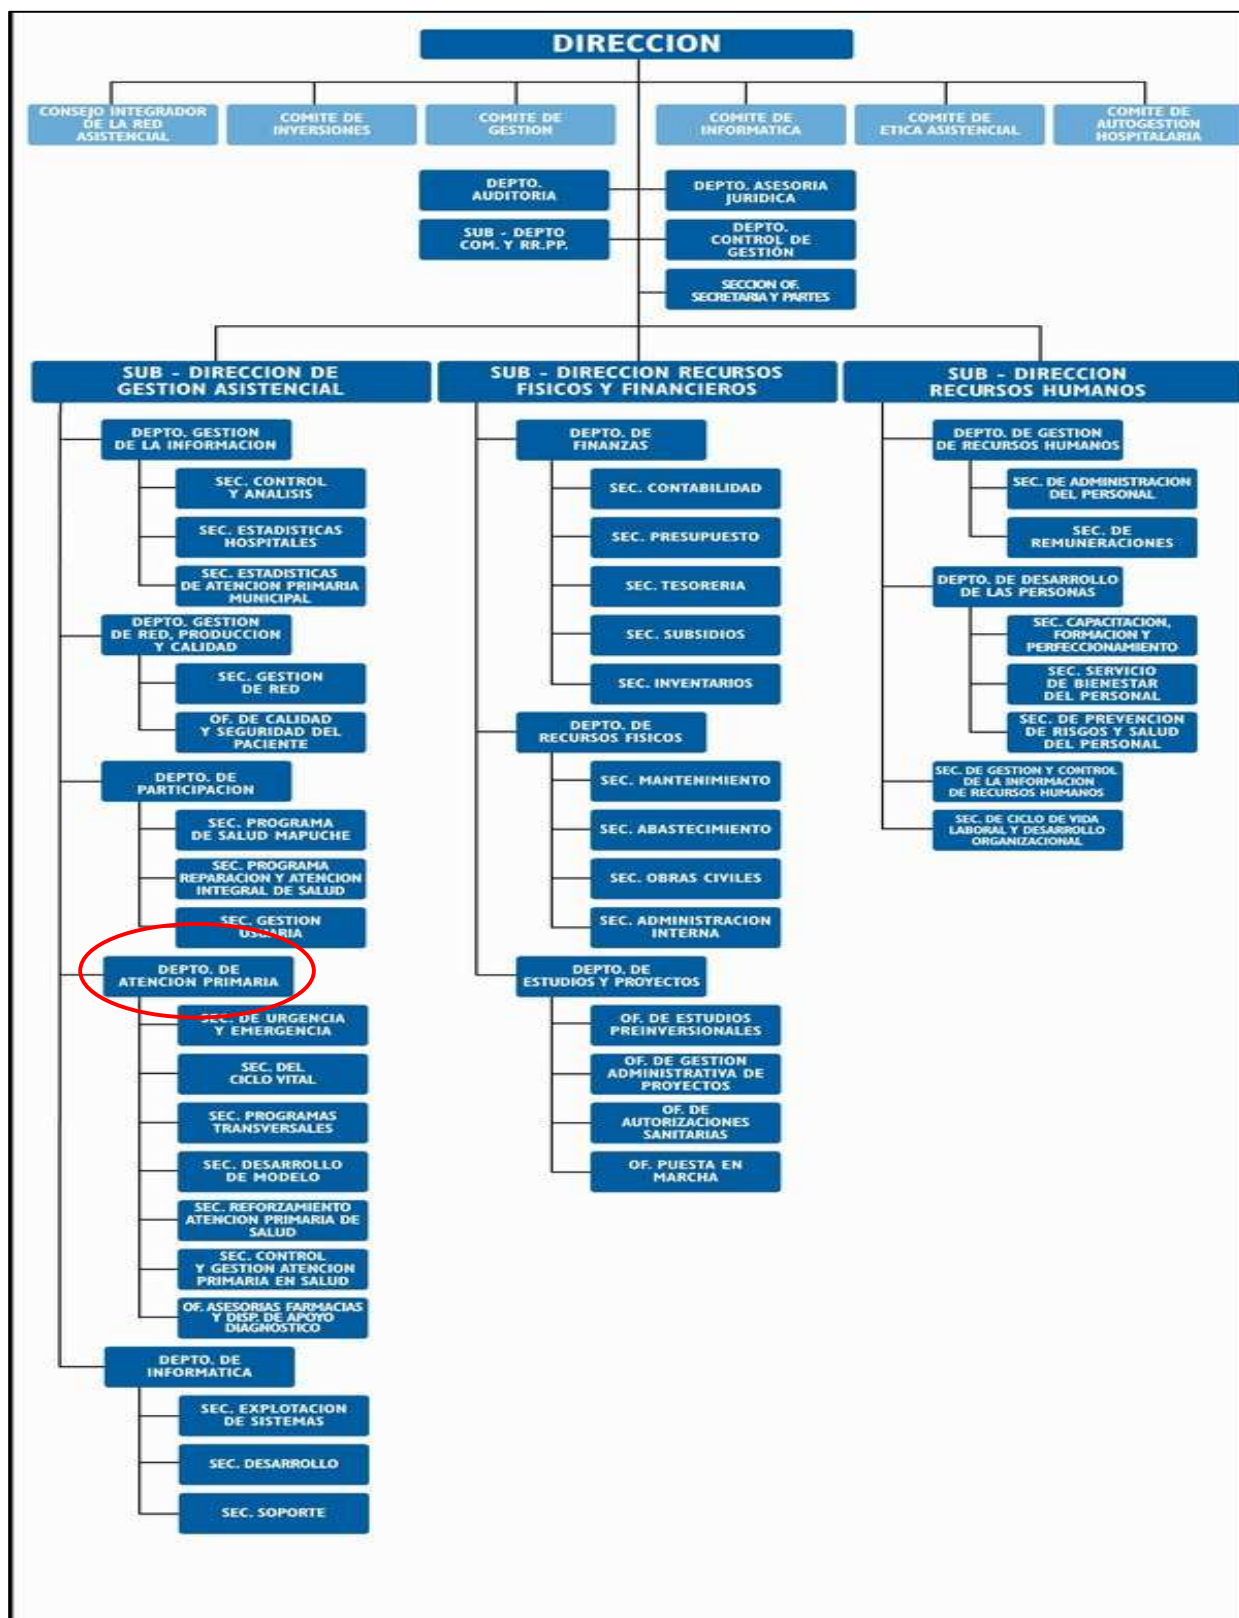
DIRECCION

CONSEJO INTEGRADOR DE LA RED ASISTENCIAL

COMITE DE INVERSIONES

COMITE DE GESTION

COMITE DE INFORMATICA

COMITE DE ETICA ASISTENCIAL

COMITE DE AUTOGESTION HOSPITALARIA

DEPTO. AUDITORIA

DEPTO. ASESORIA JURIDICA

SUB - DEPTO COM. Y RR.PP.

DEPTO. CONTROL DE GESTIÓN

SECCION OF. SECRETARIA Y PARTES

SUB - DIRECCION DE GESTION ASISTENCIAL

DEPTO. GESTION DE LA INFORMACION

SEC. CONTROL Y ANALISIS

SEC. ESTADISTICAS HOSPITALES

SEC. ESTADISTICAS DE ATENCION PRIMARIA MUNICIPAL

DEPTO. GESTION DE RED, PRODUCCION Y CALIDAD

SEC. GESTION DE RED

OF. DE CALIDAD Y SEGURIDAD DEL PACIENTE

DEPTO. DE PARTICIPACION

SEC. PROGRAMA DE SALUD MAPUCHE

SEC. PROGRAMA REPARACION Y ATENCION INTEGRAL DE SALUD

SEC. GESTION USUARIA

DEPTO. DE ATENCION PRIMARIA

SEC. DE URGENCIA Y EMERGENCIA

SEC. DEL CICLO VITAL

SEC. PROGRAMAS TRANSVERSALES

SEC. DESARROLLO DE MODELO

SEC. REFORZAMIENTO ATENCION PRIMARIA DE SALUD

SEC. CONTROL Y GESTION ATENCION PRIMARIA EN SALUD

OF. ASESORIAS FARMACIAS Y DISP. DE APOYO DIAGNOSTICO

DEPTO. DE INFORMATICA

SEC. EXPLOTACION DE SISTEMAS

SEC. DESARROLLO

SEC. SOPORTE

SUB - DIRECCION RECURSOS FISICOS Y FINANCIEROS

DEPTO. DE FINANZAS

SEC. CONTABILIDAD

SEC. PRESUPUESTO

SEC. TESORERIA

SEC. SUBSIDIOS

SEC. INVENTARIOS

DEPTO. DE RECURSOS FISICOS

SEC. MANTENIMIENTO

SEC. ABASTECIMIENTO

SEC. OBRAS CIVILES

SEC. ADMINISTRACION INTERNA

DEPTO. DE ESTUDIOS Y PROYECTOS

OF. DE ESTUDIOS PREINVERSIONALES

OF. DE GESTION ADMINISTRATIVA DE PROYECTOS

OF. DE AUTORIZACIONES SANITARIAS

OF. PUESTA EN MARCHA

SUB - DIRECCION RECURSOS HUMANOS

DEPTO. DE GESTION DE RECURSOS HUMANOS

SEC. DE ADMINISTRACION DEL PERSONAL

SEC. DE REMUNERACIONES

DEPTO. DE DESARROLLO DE LAS PERSONAS

SEC. CAPACITACION, FORMACION Y PERFECCIONAMIENTO

SEC. SERVICIO DE BIENESTAR DEL PERSONAL

SEC. DE PREVENCION DE RISGOS Y SALUD DEL PERSONAL

SEC. DE GESTION Y CONTROL DE LA INFORMACION DE RECURSOS HUMANOS

SEC. DE CICLO DE VIDA LABORAL Y DESARROLLO ORGANIZACIONAL